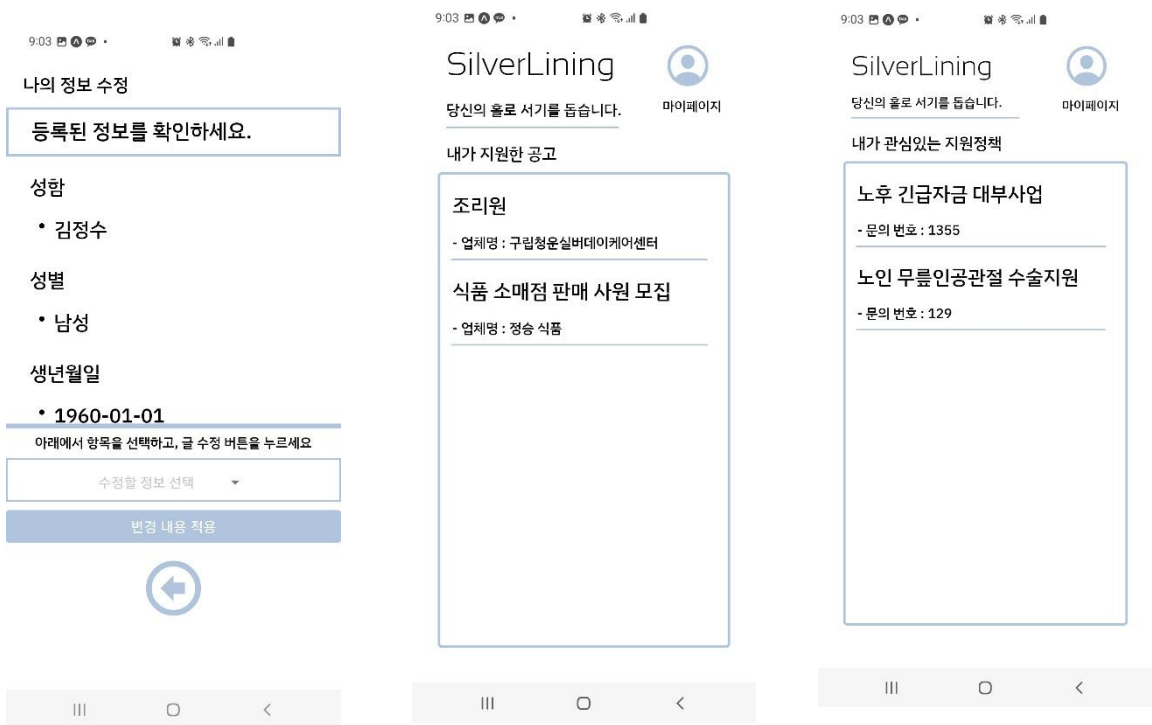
9:03

나의 정보 수정

등록된 정보를 확인하세요.

성함

• 김정수

성별

• 남성

생년월일

• 1960-01-01

아래에서 항목을 선택하고, 글 수정 버튼을 누르세요

수정할 정보 선택

변경 내용 적용

|||

9:03

SilverLining

당신의 홀로 서기를 돕습니다.

마이페이지

내가 지원한 공고

조리원

- 업체명 : 구립청운실버데이케어센터

식품 소매점 판매 사원 모집

- 업체명 : 정승 식품

|||

9:03

SilverLining

당신의 홀로 서기를 돕습니다.

마이페이지

내가 관심있는 지원정책

노후 긴급자금 대부사업

- 문의 번호 : 1355

노인 무릎인공관절 수술지원

- 문의 번호 : 129

|||